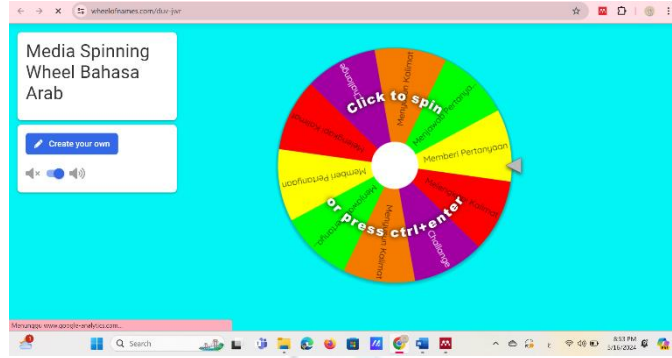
wheelofnames.com/dux-jwr

Media Spinning Wheel Bahasa Arab

Create your own

Click to spin

or press ctrl+enter

Challenge

Membuat Kalimat

Menjawab Pertanya

Memberi Pertanyaan

Menjawab Kalimat

Challenge

Membuat Kalimat

Menjawab Pertanya

Memberi Pertanyaan

Menjawab Pertanyaan

Menunggu www.google-analytics.com...

Search

8:53 PM
1/16/2024